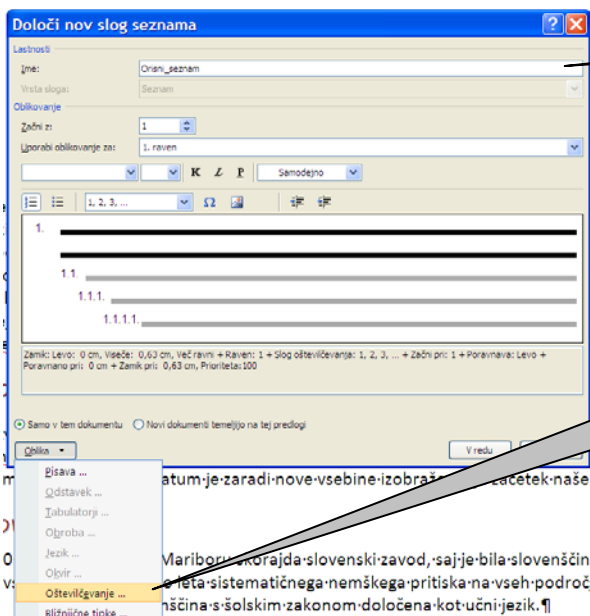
Določi nov slog seznama

Lastnosti

Ime: Orisni_seznam

Vrsta sloga: Seznam

Oblikovanje

Začni z: 1

Uporabi oblikovanje za: 1. raven

K L P Samodejno

1, 2, 3, ... Ω

1.

1.1.

1.1.1.

1.1.1.1.

Zamik: Levo: 0 cm, Viseče: 0,63 cm, Več ravni + Raven: 1 + Slog oštevilčevanja: 1, 2, 3, ... + Začni pri: 1 + Poravnava: Levo + Poravnano pri: 0 cm + Zamik pri: 0,63 cm, Prioriteta: 100

Samo v tem dokumentu Novi dokumenti temeljijo na tej predlogi

Oblika V redu

Pisava ...

Odstavek ...

Tabulatorji ...

Obroba ...

Jezik ...

Okvir ...

Oštevilčevanje ...

Bližnjične tipke ...

m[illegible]atum·je·zaradi·nove·vsebine·izobraž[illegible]začetek·naše

Mariboru·skorajda·slovenski·zavod,·saj·je·bila·slovenščin

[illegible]e·leta·sistematičnega·nemškega·pritiska·na·vseh·področ

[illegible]nščina·s·šolskim·zakonom·določena·kot·učni·jezik.¶